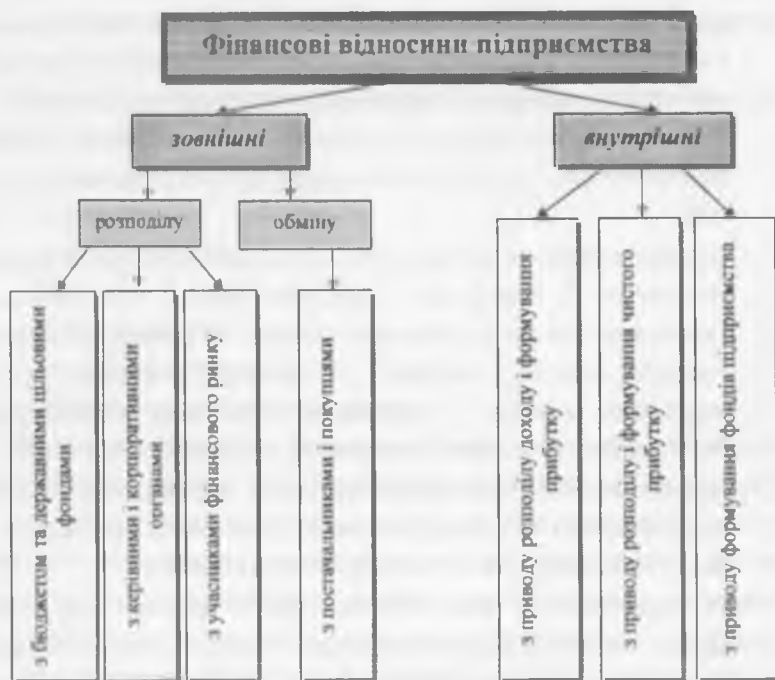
Фінансові відносини підприємства

зовнішні

внутрішні

розподілу

обміну

з бюджетом та державними цільовими фондами

з керівними і корпоративними органами

з учасниками фінансового ринку

з постачальниками і покупцями

з приводу розподілу доходу і формування прибутку

з приводу розподілу і формування чистого прибутку

з приводу формування фондів підприємства